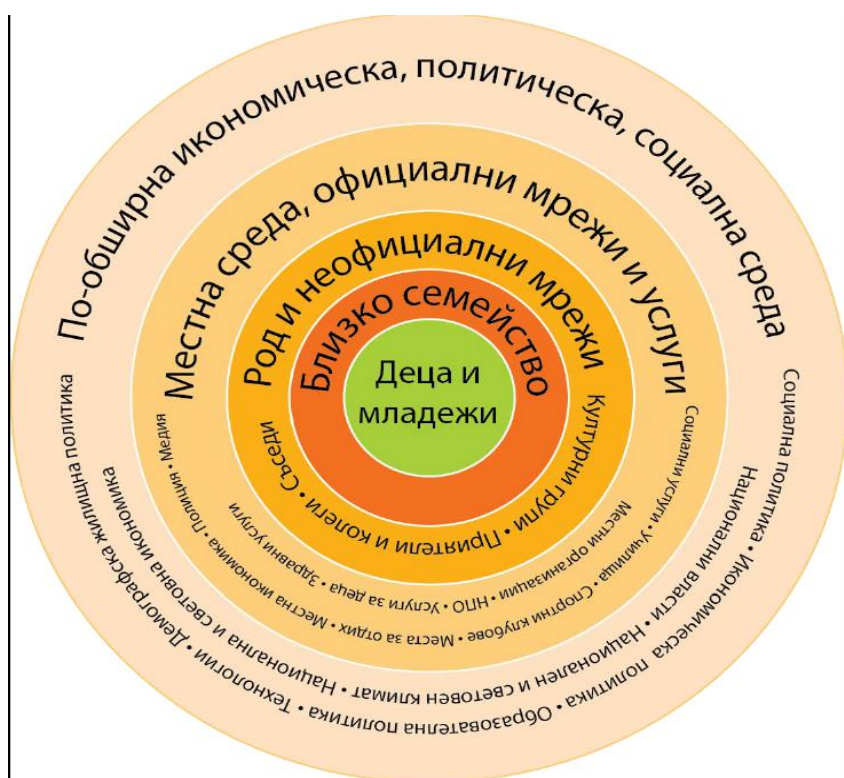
По-обширна икономическа, политическа, социална среда

Местна среда, официални мрежи и услуги

Род и неофициални мрежи

Близко семейство

Деца и младежи

Културни групи • Приятели и колеги • Съседи

Медия • Полиция • Здравни услуги • Местна икономика • Места за отдих • Услуги за деца • НПО • Спортни клубове • Местни организации • Училища • Социални услуги

Социална политика • Икономическа политика • Национални власти • Национален и световен климат • Образователна политика • Технологии • Национална и световна икономика • Демографска жилищна политика